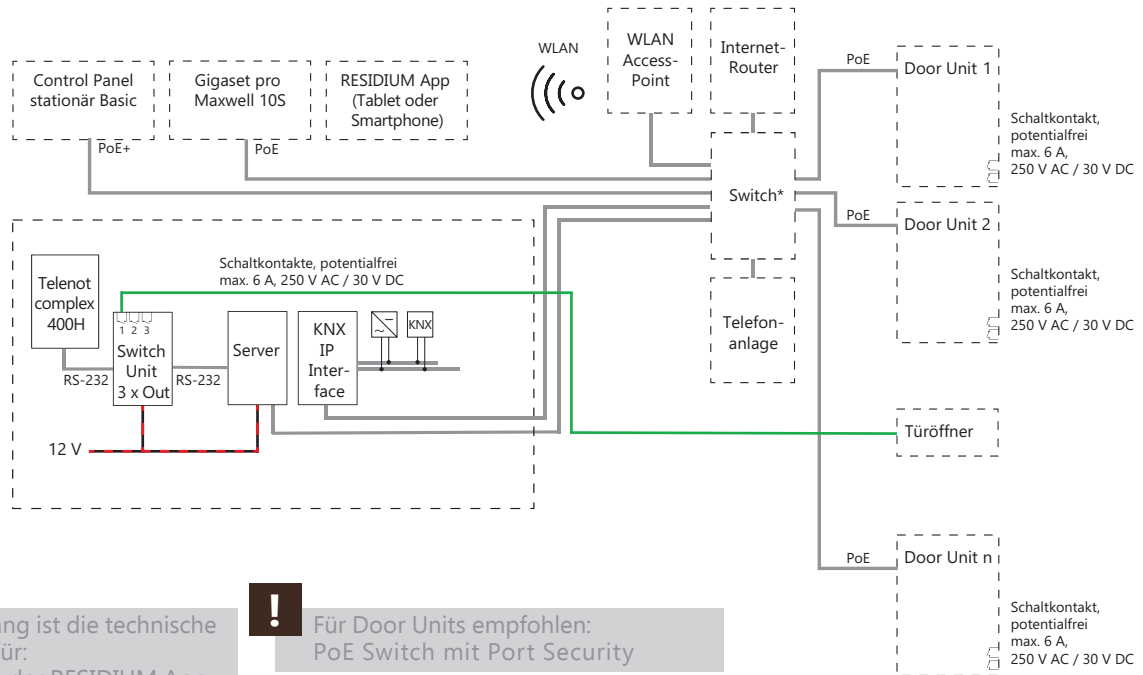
WLAN

WLAN Access-Point

Internet-Router

PoE

Door Unit 1

Control Panel stationär Basic

Gigaset pro Maxwell 10S

RESIDIUM App (Tablet oder Smartphone)

PoE+

PoE

Schaltkontakt, potentialfrei max. 6 A, 250 V AC / 30 V DC

Switch*

PoE

Door Unit 2

Schaltkontakte, potentialfrei max. 6 A, 250 V AC / 30 V DC

Schaltkontakt, potentialfrei max. 6 A, 250 V AC / 30 V DC

Telenot complex 400H

1 2 3

Switch Unit 3 x Out

Server

KNX IP Interface

KNX

Telefonanlage

RS-232

RS-232

Türöffner

12 V

PoE

Door Unit n

Schaltkontakt, potentialfrei max. 6 A, 250 V AC / 30 V DC

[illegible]ng ist die technische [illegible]ür: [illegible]

!

Für Door Units empfohlen: PoE Switch mit Port Security